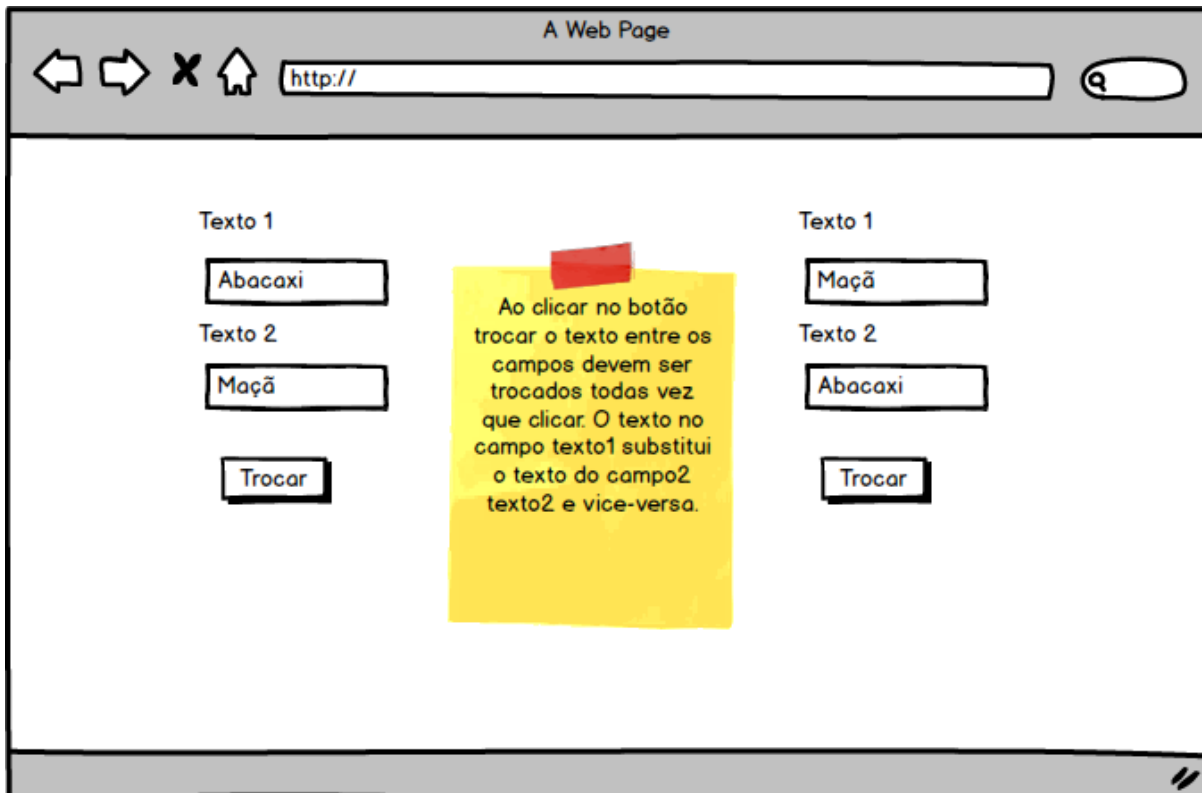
A Web Page

http://

Texto 1

Abacaxi

Texto 2

Maçã

Trocar

Ao clicar no botão trocar o texto entre os campos devem ser trocados todas vez que clicar. O texto no campo texto1 substitui o texto do campo2 texto2 e vice-versa.

Texto 1

Maçã

Texto 2

Abacaxi

Trocar